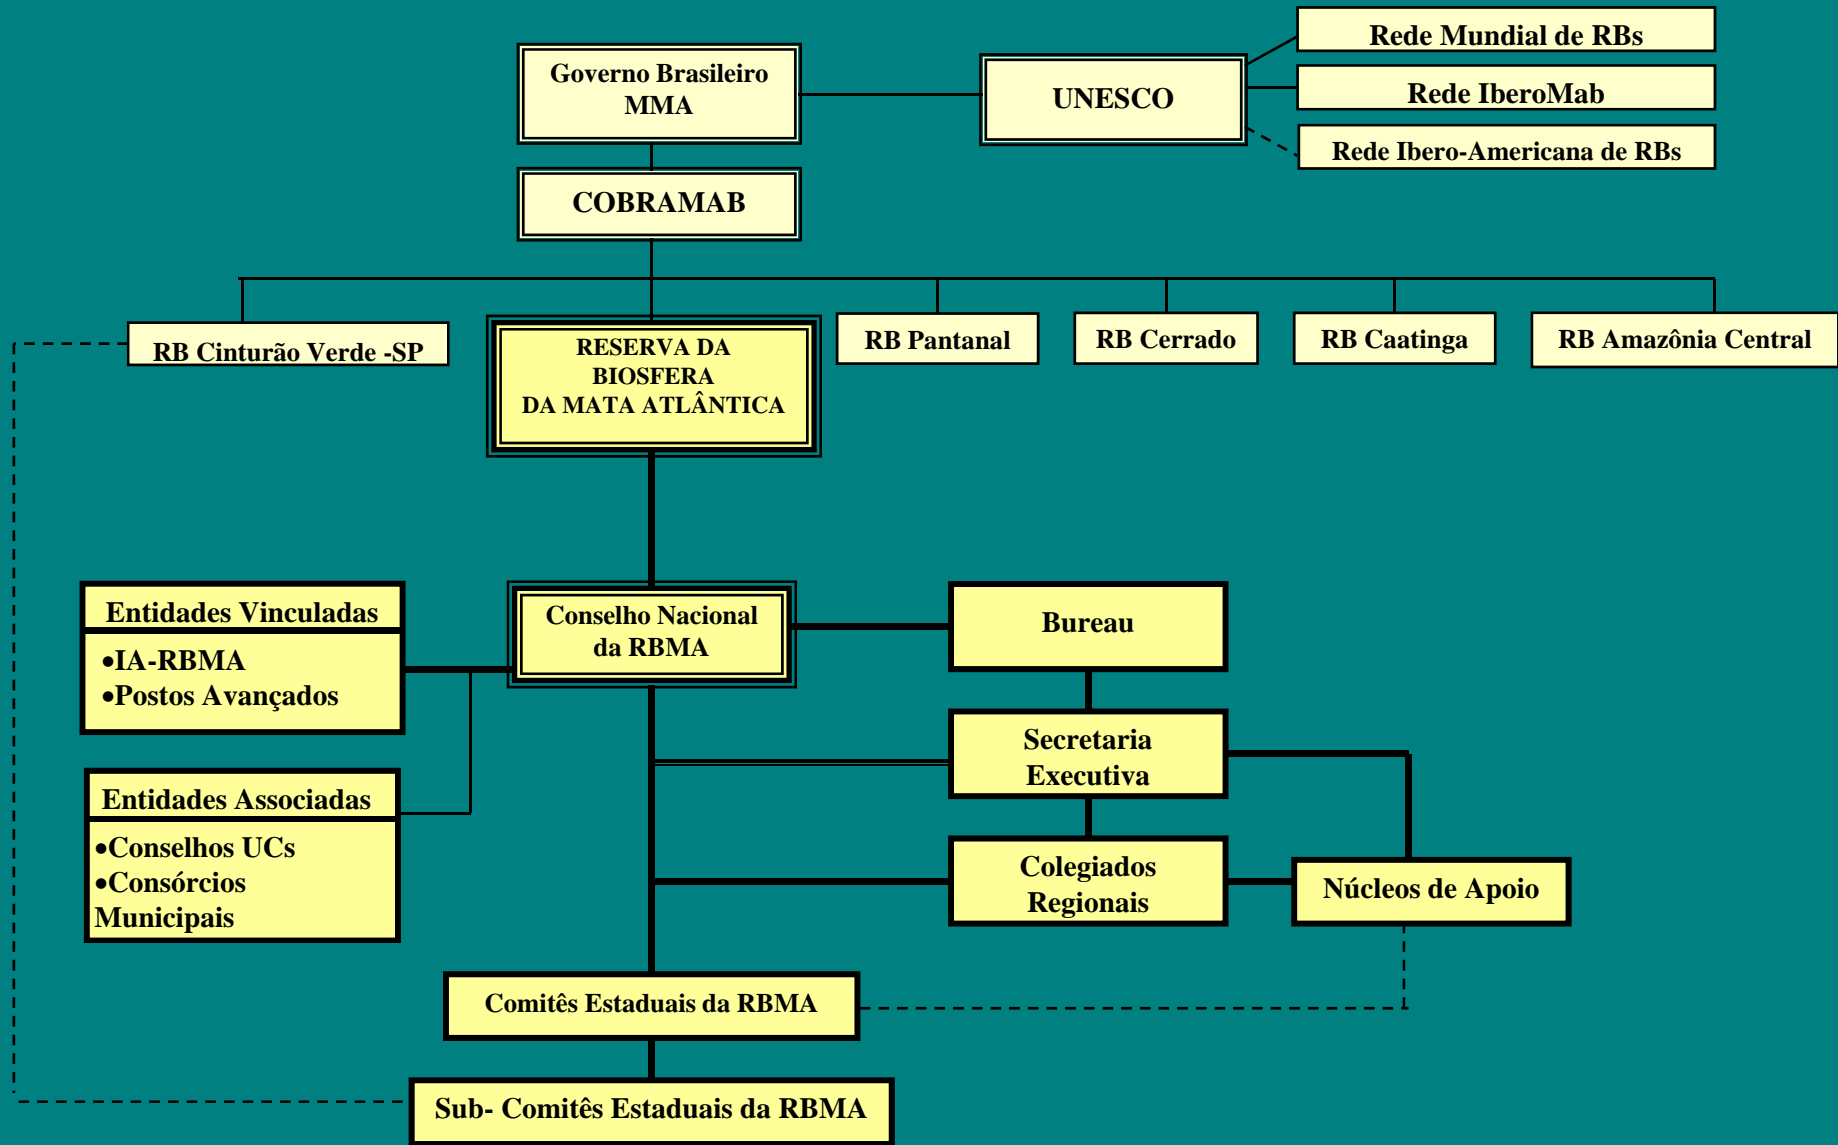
Governo Brasileiro
MMA

UNESCO

Rede Mundial de RBs

Rede IberoMab

Rede Ibero-Americana de RBs

COBRAMAB

RB Cinturão Verde -SP

RESERVA DA BIOSFERA DA MATA ATLÂNTICA

RB Pantanal

RB Cerrado

RB Caatinga

RB Amazônia Central

Entidades Vinculadas
•IA-RBMA
•Postos Avançados

Conselho Nacional da RBMA

Bureau

Entidades Associadas
•Conselhos UCs
•Consórcios Municipais

Secretaria Executiva

Colegiados Regionais

Núcleos de Apoio

Comitês Estaduais da RBMA

Sub- Comitês Estaduais da RBMA